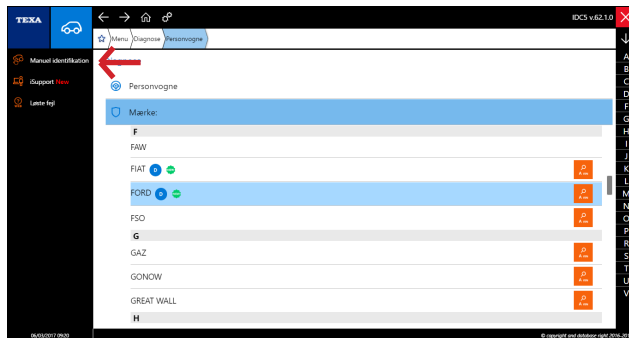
TEXA

IDC5 v.62.1.0

Menu Diagnose Personvogne

Manuel identifikation

iSupport New

Løste fejl

Personvogne

Mærke:

F

FAW

FIAT D

FORD D

FSO

G

GAZ

GONOW

GREAT WALL

H

A
B
C
D
F
G
H
I
J
K
L
M
N
O
P
R
S
T
U
V

06/03/2017 09:20

© copyright and database right 2016-2017